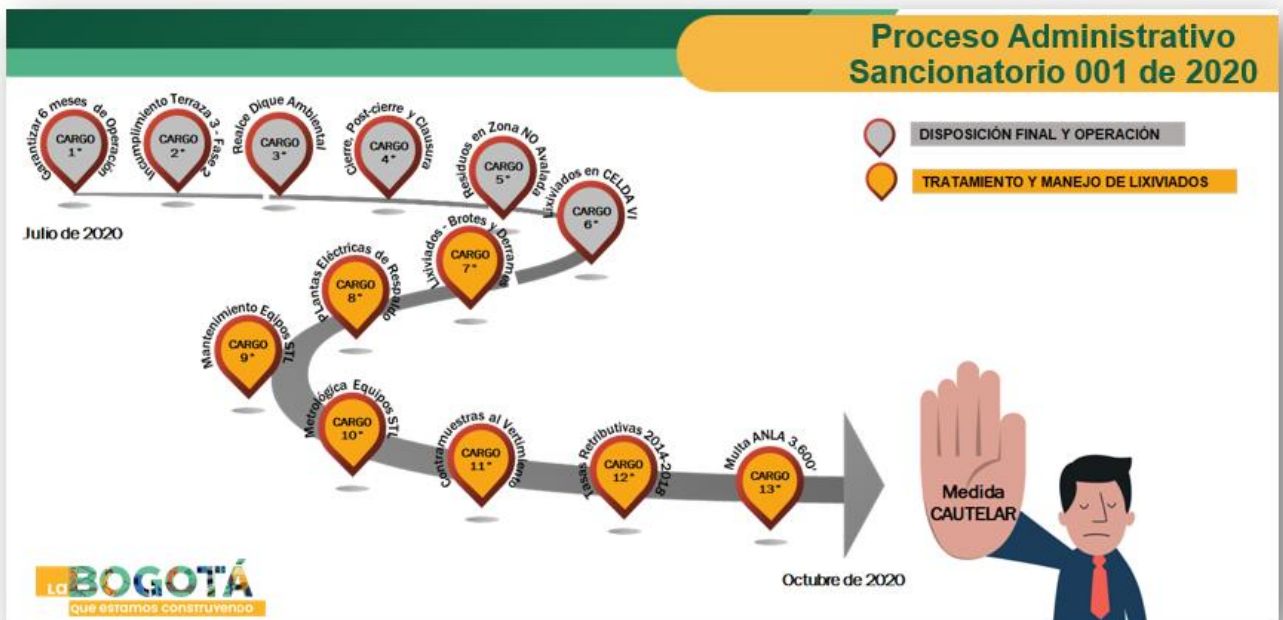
Proceso Administrativo Sancionatorio 001 de 2020

DISPOSICIÓN FINAL Y OPERACIÓN

TRATAMIENTO Y MANEJO DE LIXIVIADOS

Garantizar 6 meses de Operación
CARGO 1°

Incumplimiento Terraza 3 - Fase 2
CARGO 2°

Realce Dique Ambiental
CARGO 3°

Cierre, Post-cierre y Clausura
CARGO 4°

Residuos en Zona NO Avalada
CARGO 5°

Lixiviados en CELDA VI
CARGO 6°

Julio de 2020

Lixiviados - Brotes y Derrames
CARGO 7°

PLantas Eléctricas de Respaldo
CARGO 8°

Mantenimiento Equipos STL
CARGO 9°

Metrológica Equipos STL
CARGO 10°

Contramuestras al Vertimiento
CARGO 11°

Tasas Retributivas 2014-2018
CARGO 12°

Multa ANLA 3.600'
CARGO 13°

Medida CAUTELAR

Octubre de 2020

LA BOGOTÁ
que estamos construyendo